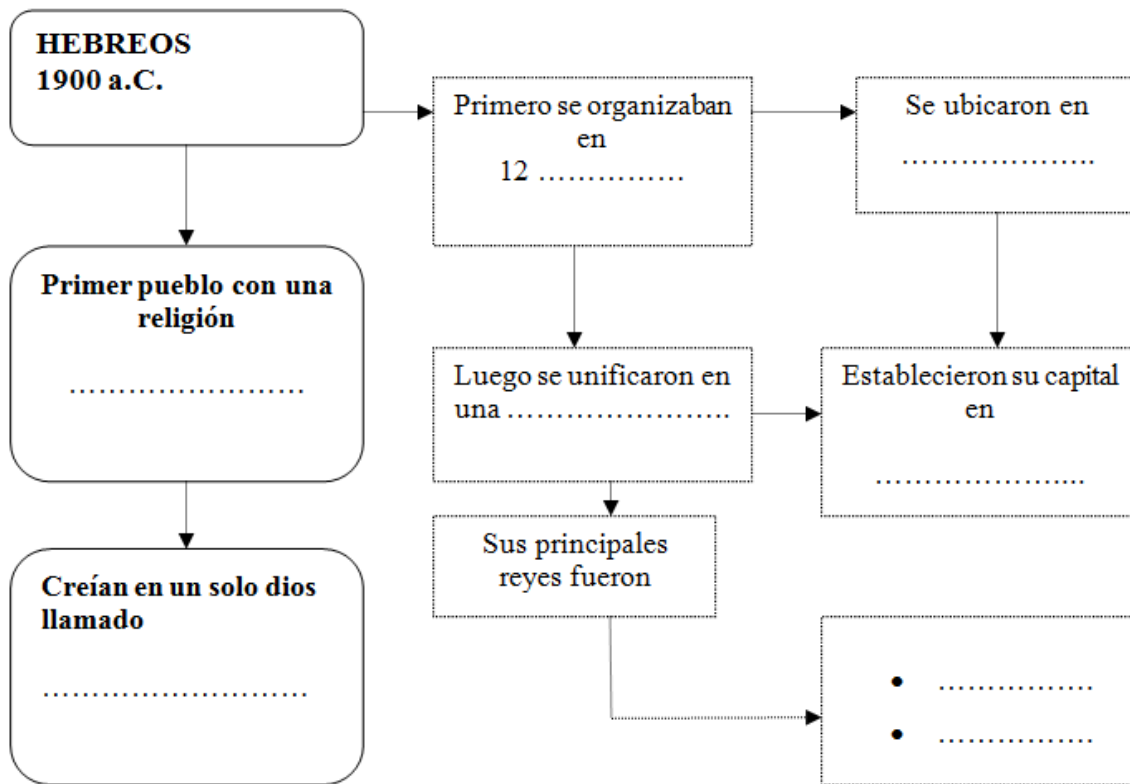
HEBREOS
1900 a.C.

Primero se organizaban en 12 ……………

Se ubicaron en ………………..

Primer pueblo con una religión

……………………

Luego se unificaron en una …………………..

Establecieron su capital en

…………………..

Sus principales reyes fueron

Creían en un solo dios llamado

………………………

- ……………
- ……………